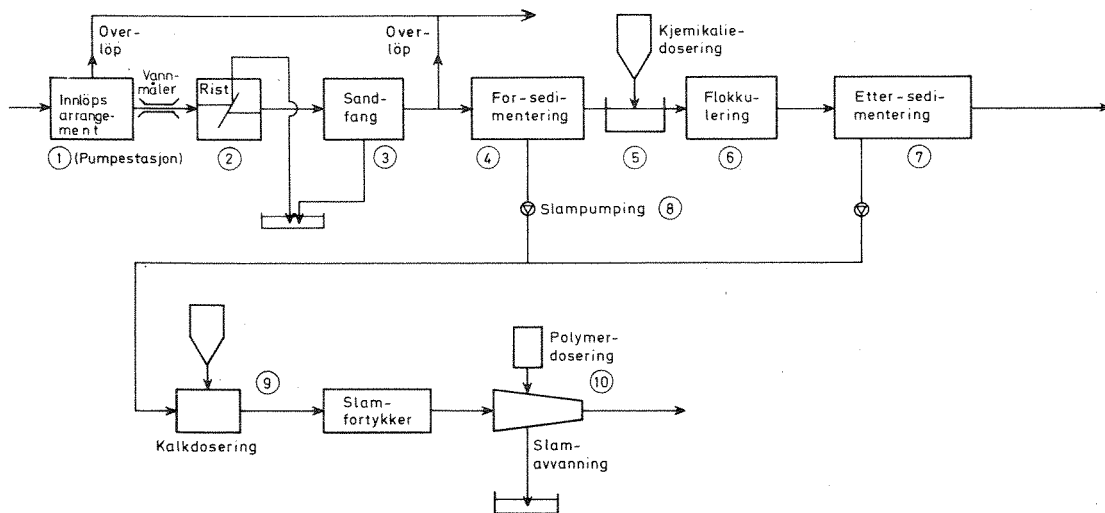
Over-
löp

Over-
löp

Kjemikalie-
dosering

Innlöps arrangement

Vannmåler

Rist

Sandfang

For-sedimentering

Flokkulering

Etter-sedimentering

① (Pumpestasjon)

②

③

④

⑤

⑥

⑦

Slampumping ⑧

Polymer-
dosering

⑨

⑩

Slam-
fortykker

Kalkdosering

Slam-
avvanning